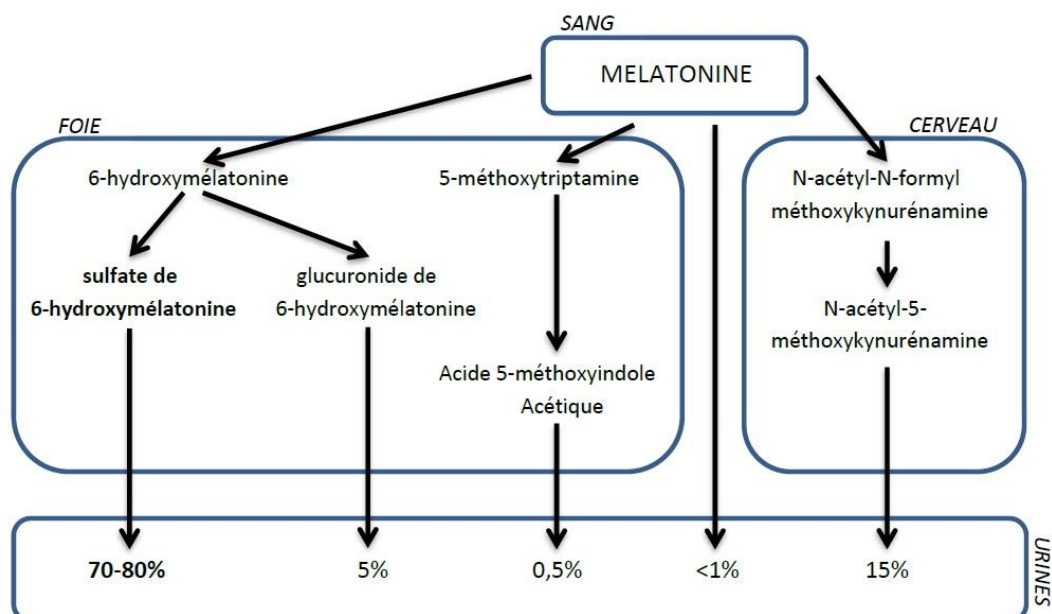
SANG

MELATONINE

FOIE

CERVEAU

6-hydroxymélatonine

5-méthoxytriptamine

N-acétyl-N-formyl méthoxykynurénamine

sulfate de 6-hydroxymélatonine

glucuronide de 6-hydroxymélatonine

N-acétyl-5-méthoxykynurénamine

Acide 5-méthoxyindole Acétique

70-80%

5%

0,5%

<1%

15%

URINES